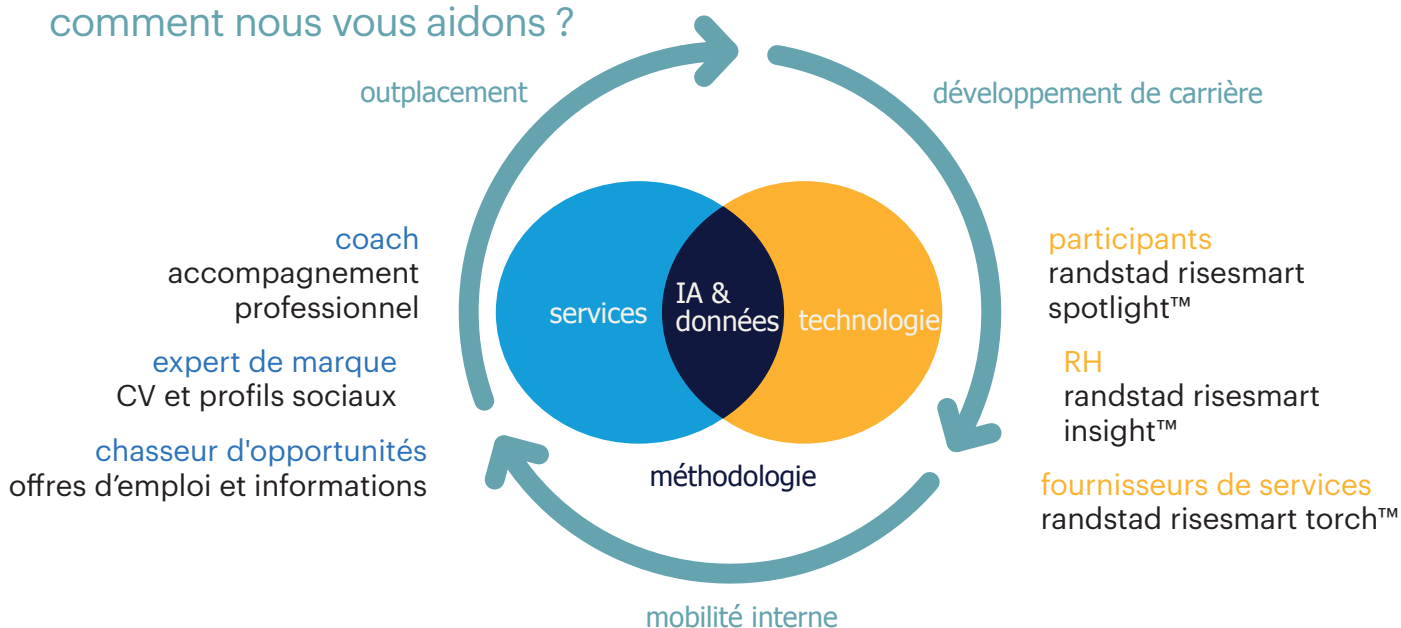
comment nous vous aidons ?

outplacement

développement de carrière

coach
accompagnement professionnel

expert de marque
CV et profils sociaux

chasseur d'opportunités
offres d’emploi et informations

services

IA & données

technologie

méthodologie

participants
randstad risesmart spotlight™

RH
randstad risesmart insight™

fournisseurs de services
randstad risesmart torch™

mobilité interne